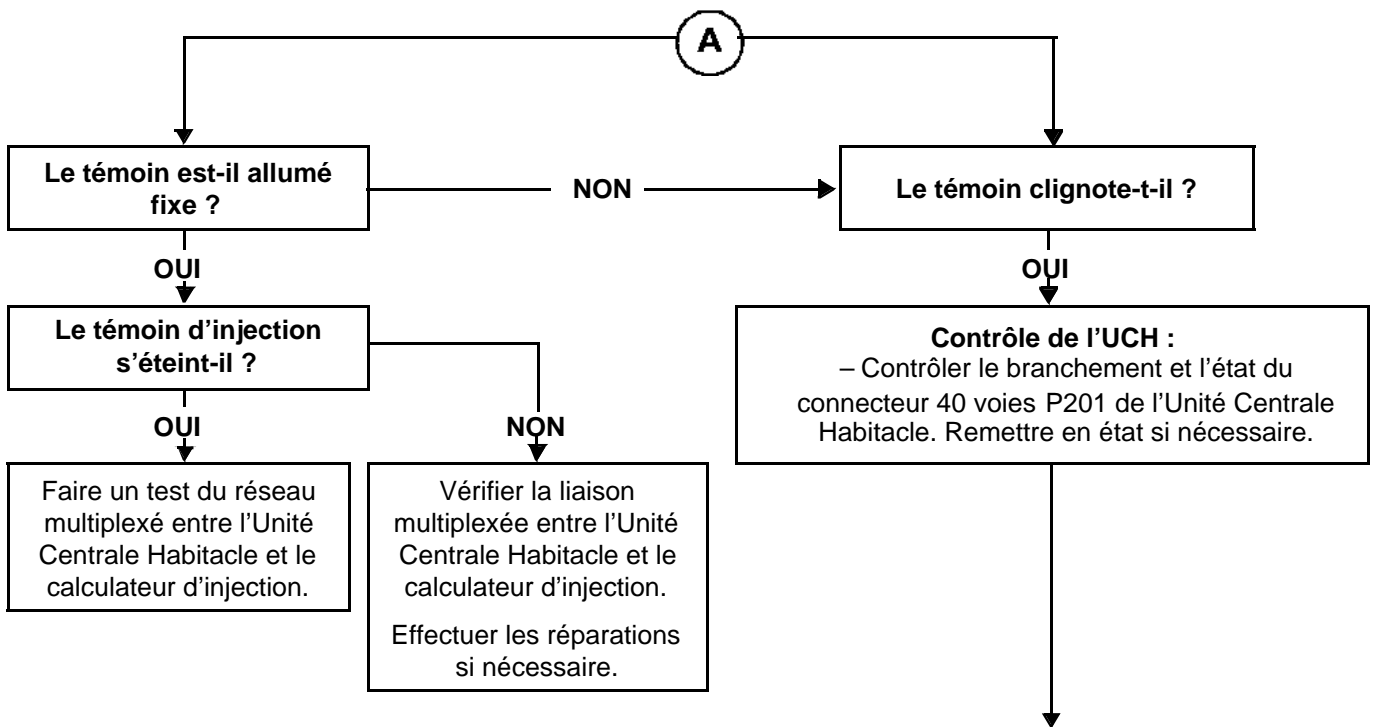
A

Le témoin est-il allumé fixe ?

NON

Le témoin clignote-t-il ?

OUI

Le témoin d'injection s'éteint-il ?

OUI

Contrôle de l'UCH :
– Contrôler le branchement et l'état du connecteur 40 voies P201 de l'Unité Centrale Habitacle. Remettre en état si nécessaire.

OUI

NON

Faire un test du réseau multiplexé entre l'Unité Centrale Habitacle et le calculateur d'injection.

Vérifier la liaison multiplexée entre l'Unité Centrale Habitacle et le calculateur d'injection.

Effectuer les réparations si nécessaire.